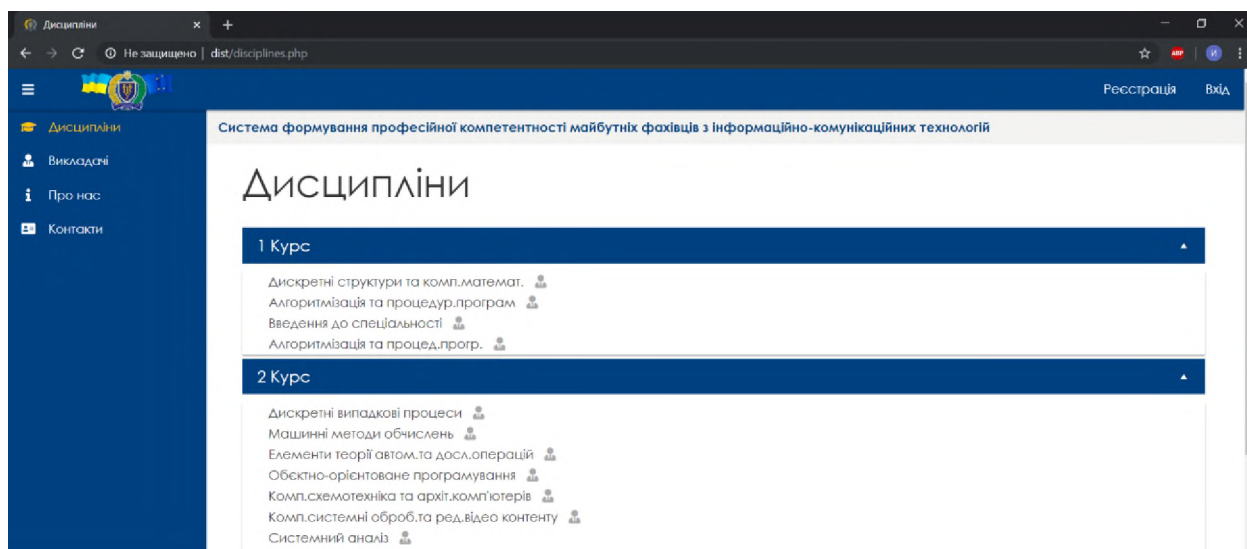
Дисципліни

Не защищено | dist/disciplines.php

Реєстрація Вхід

Дисципліни
Викладачі
Про нас
Контакти

Система формування професійної компетентності майбутніх фахівців з інформаційно-комунікаційних технологій

Дисципліни

1 Курс

Дискретні структури та комп.математ.
Алгоритмізація та процедур.програм
Введення до спеціальності
Алгоритмізація та процед.прогр.

2 Курс

Дискретні випадкові процеси
Машинні методи обчислень
Елементи теорії автом.та досл.операцій
Обєктно-орієнтоване програмування
Комп.схемотехніка та архіт.комп'ютерів
Комп.системні оброб.та ред.відео контенту
Системний аналіз